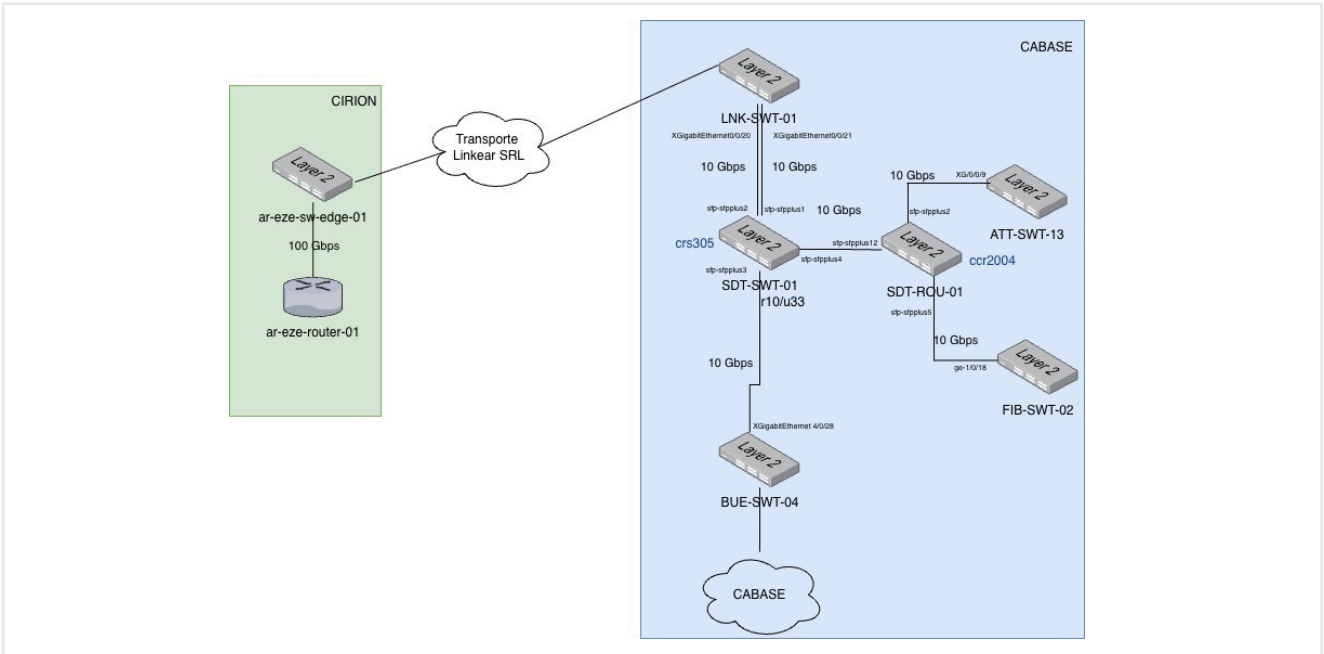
CIRION

Layer 2

ar-eze-sw-edge-01

100 Gbps

ar-eze-router-01

Transporte Linkear SRL

CABASE

Layer 2

LNK-SWT-01

XGigabitEthernet0/0/20

XGigabitEthernet0/0/21

10 Gbps

10 Gbps

sfp-sfpplus2

sfp-sfpplus1

10 Gbps

crs305

Layer 2

sfp-sfpplus3

sfp-sfpplus4

SDT-SWT-01

r10/u33

sfp-sfpplus12

10 Gbps

XG/0/0/9

sfp-sfpplus2

Layer 2

ATT-SWT-13

Layer 2

ccr2004

SDT-ROU-01

sfp-sfpplus5

10 Gbps

ge-1/0/18

Layer 2

FIB-SWT-02

10 Gbps

XGigabitEthernet 4/0/28

Layer 2

BUE-SWT-04

CABASE